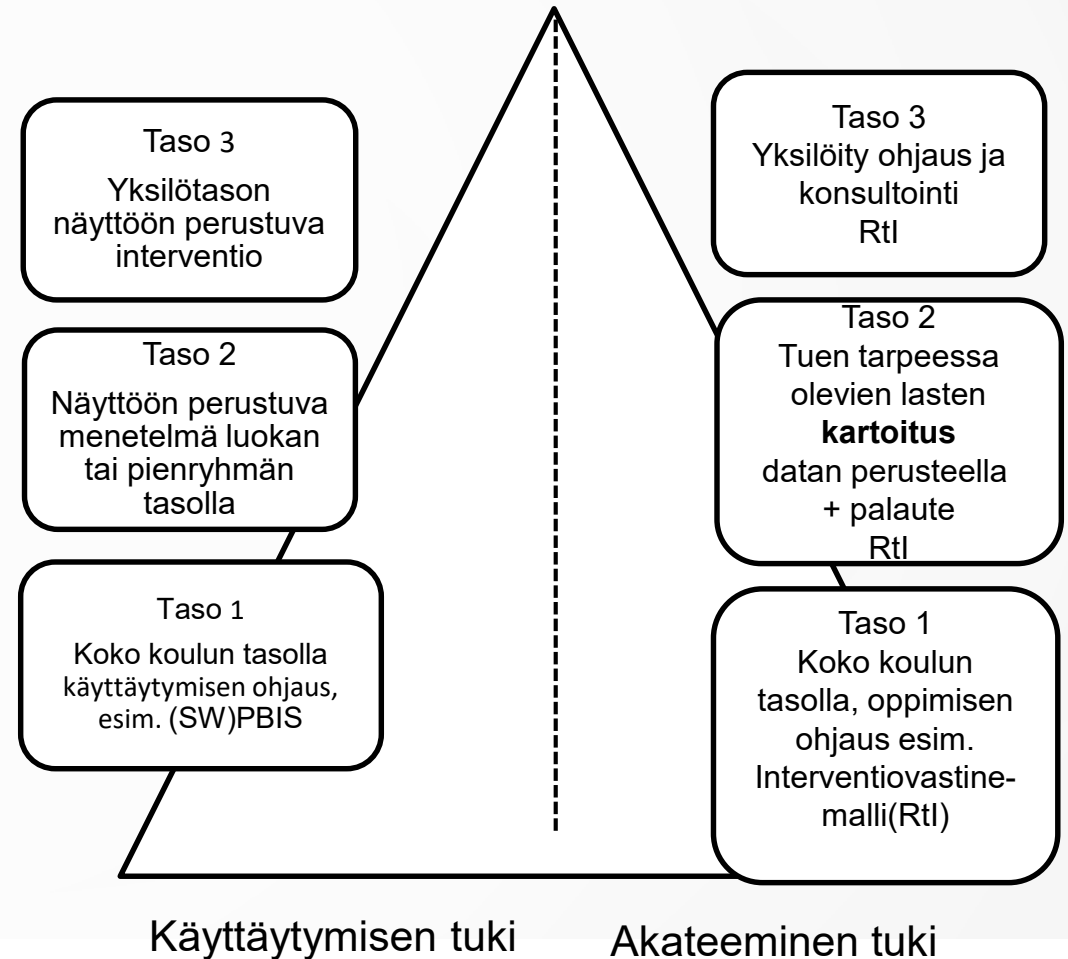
Taso 3

Yksilötason näyttöön perustuva interventio

Taso 2

Näyttöön perustuva menetelmä luokan tai pienryhmän tasolla

Taso 1

Koko koulun tasolla käyttäytymisen ohjaus, esim. (SW)PBIS

Taso 3
Yksilöity ohjaus ja konsultointi
RtI

Taso 2
Tuen tarpeessa olevien lasten **kartoitus** datan perusteella + palaute
RtI

Taso 1
Koko koulun tasolla, oppimisen ohjaus esim. Interventiovastine-malli(RtI)

Käyttäytymisen tuki

Akateeminen tuki